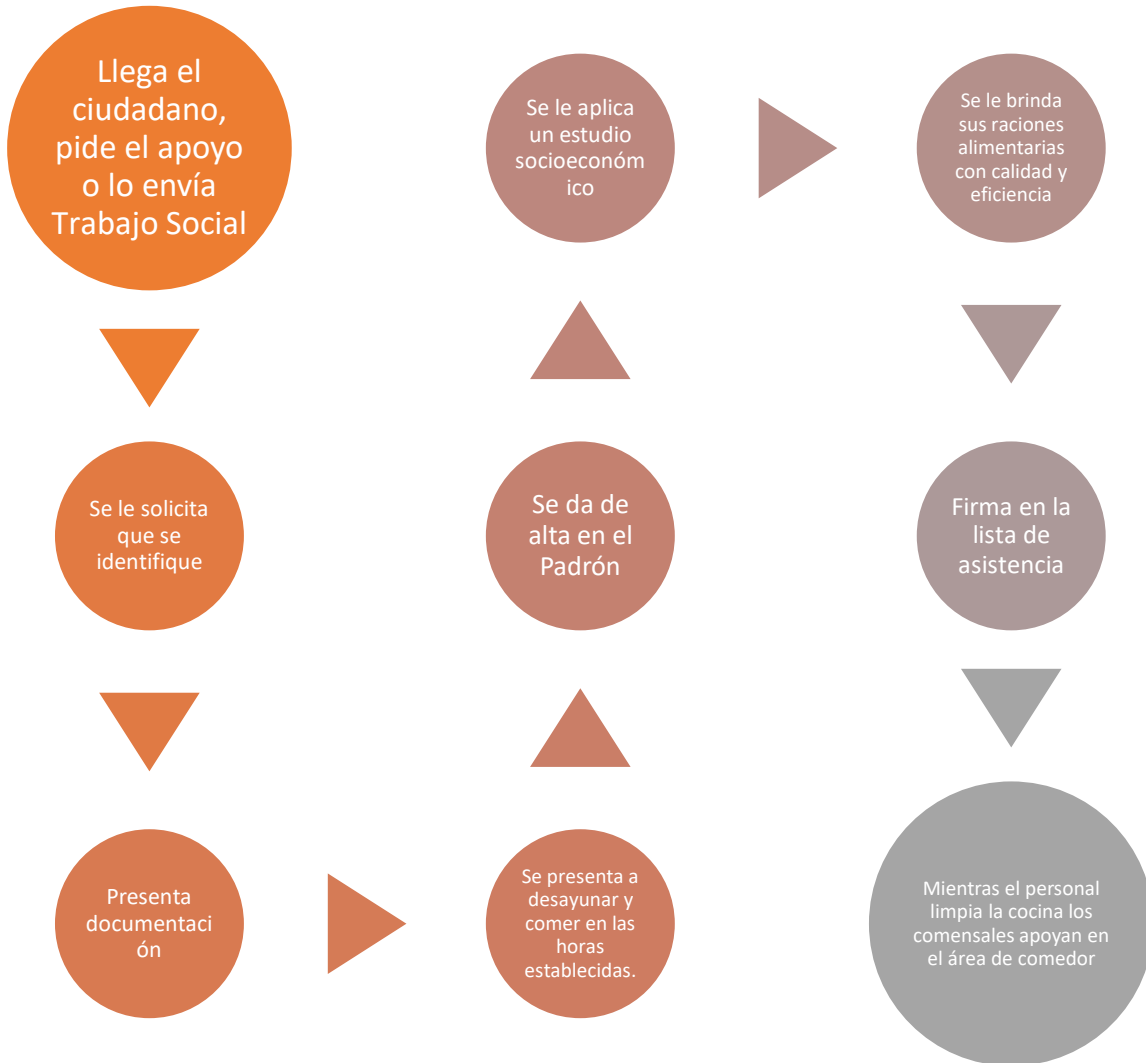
Llega el ciudadano, pide el apoyo o lo envía Trabajo Social

Se le solicita que se identifique

Presenta documentación

Se presenta a desayunar y comer en las horas establecidas.

Se da de alta en el Padrón

Se le aplica un estudio socioeconómico

Se le brinda sus raciones alimentarias con calidad y eficiencia

Firma en la lista de asistencia

Mientras el personal limpia la cocina los comensales apoyan en el área de comedor